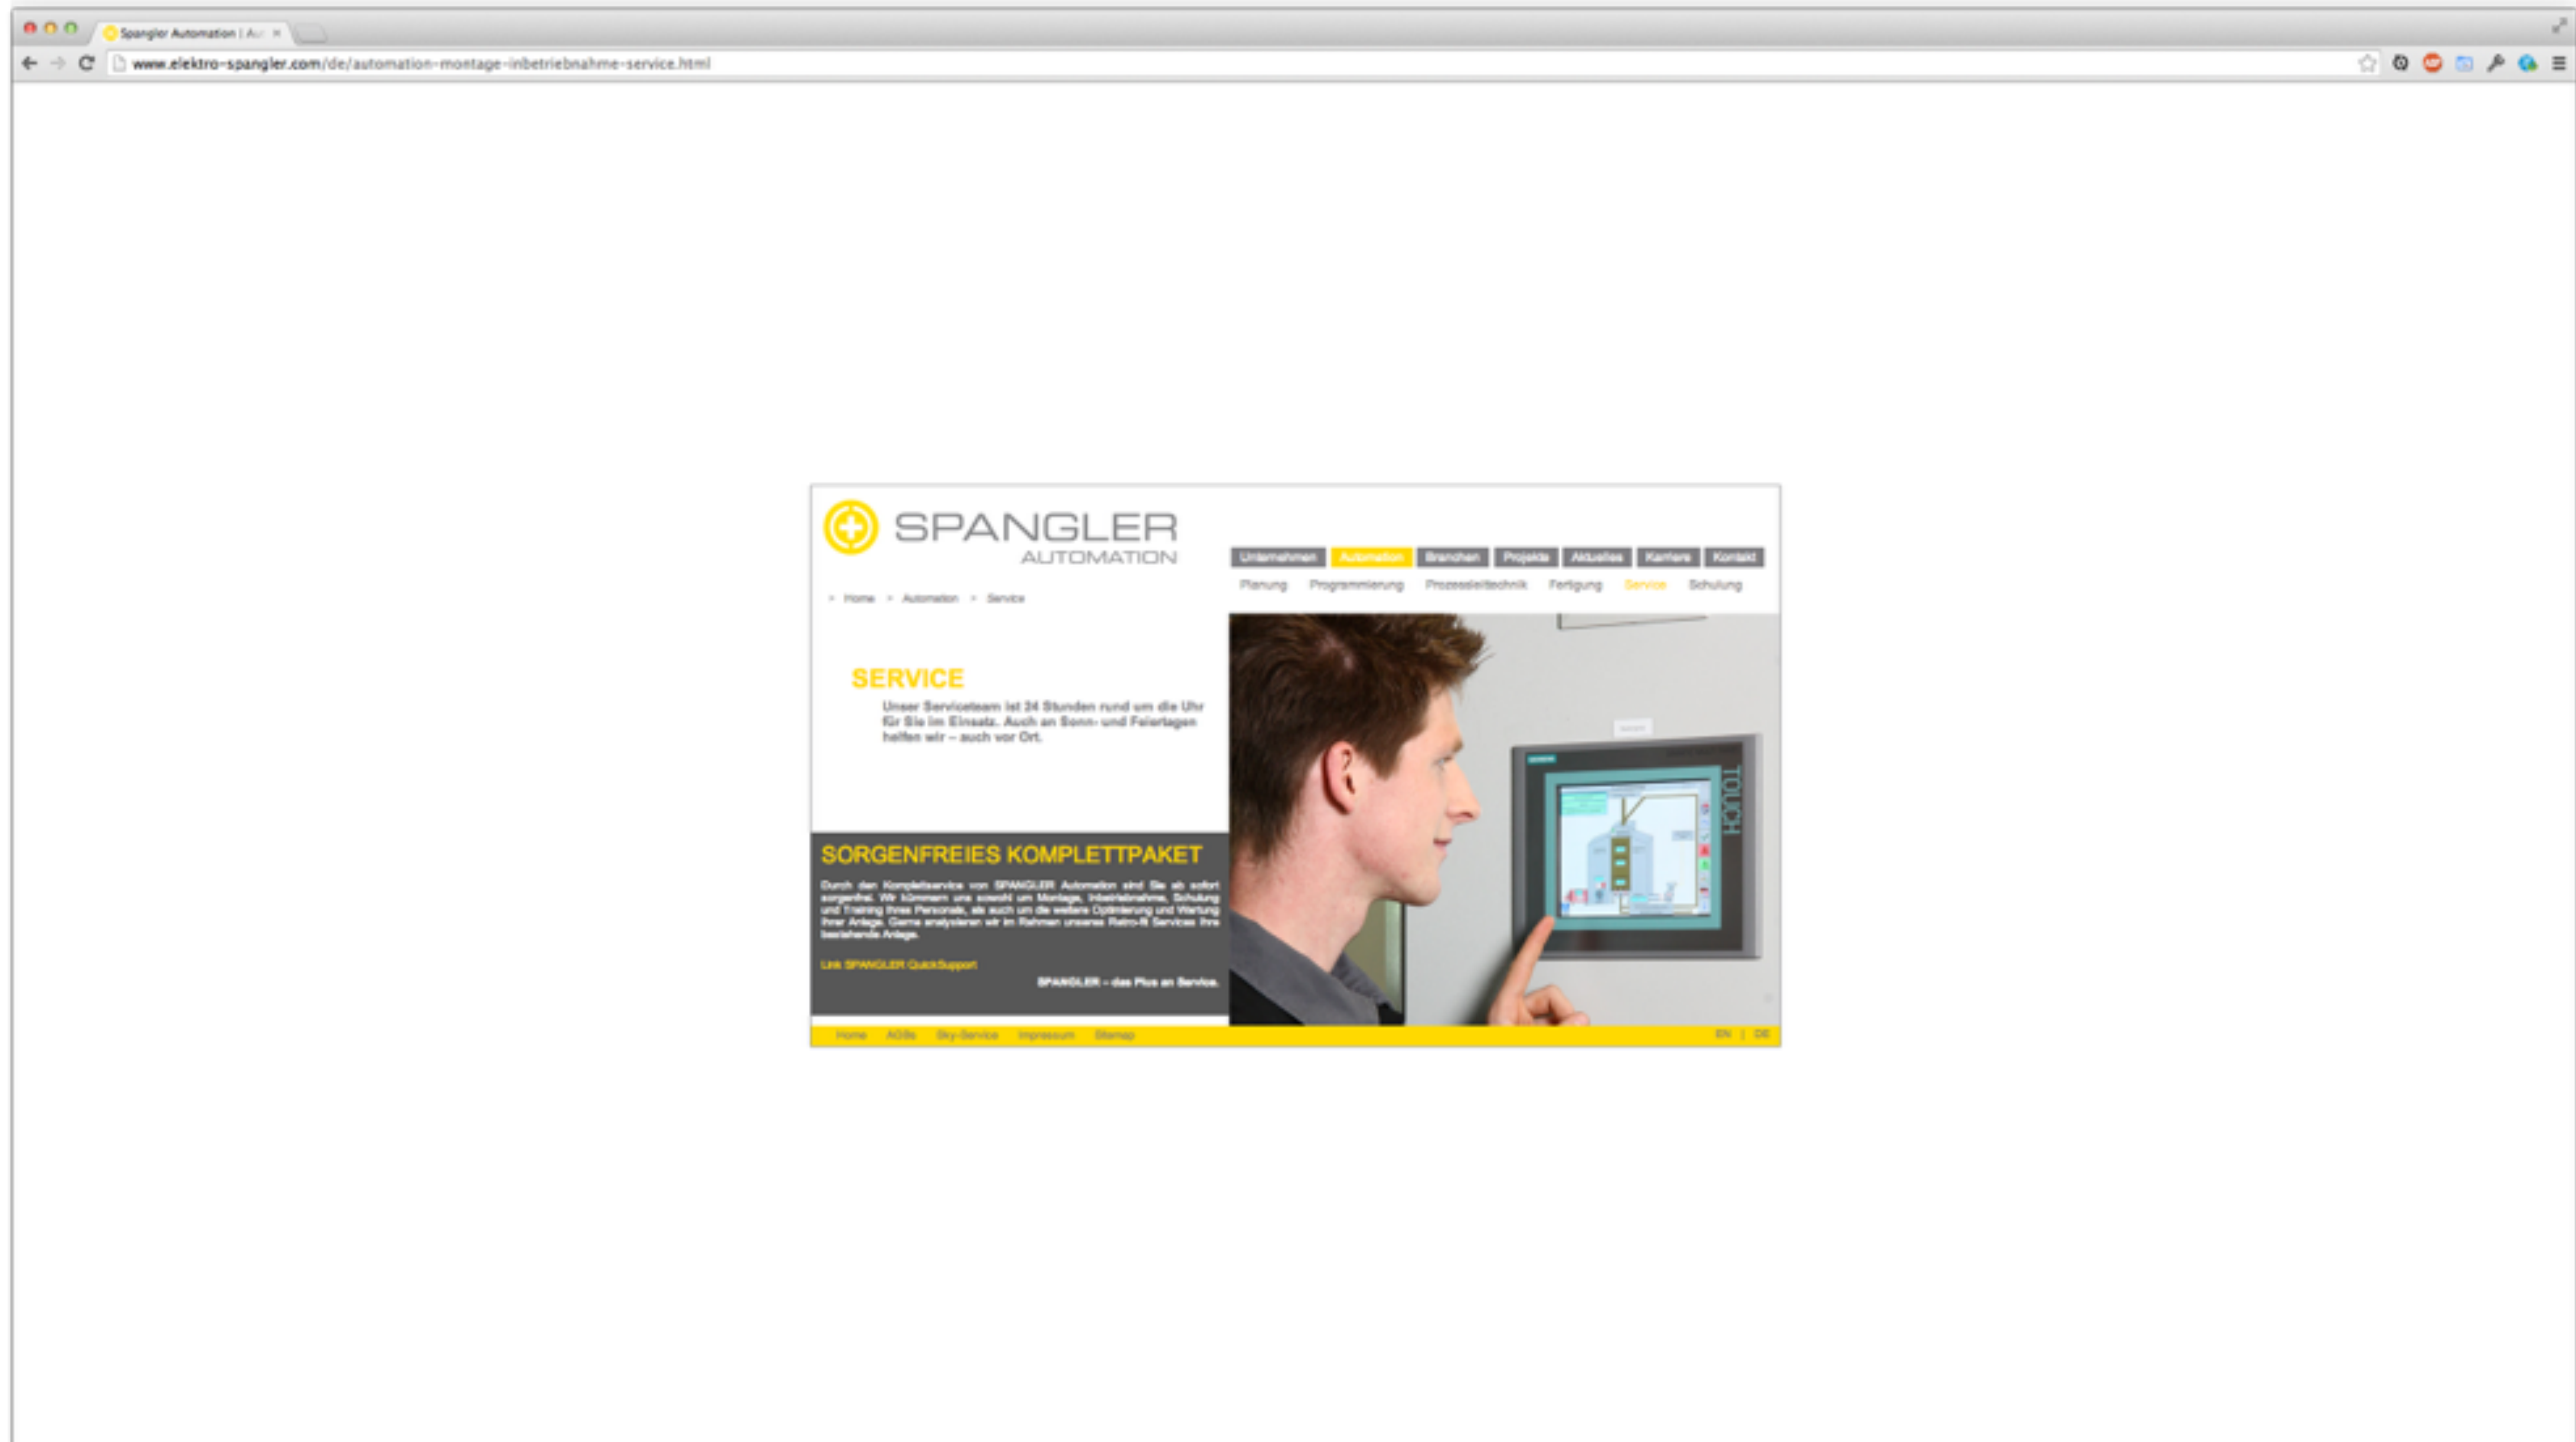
Spangler Automation | Au ×

www.elektro-spangler.com/de/automation-montage-inbetriebnahme-service.html

SPANGLER
AUTOMATION

Unternehmen Automation Branchen Projekte Aktuelles Karriere Kontakt

Planung Programmierung Prozessleittechnik Fertigung Service Schulung

> Home > Automation > Service

SERVICE

Unser Serviceteam ist 24 Stunden rund um die Uhr für Sie im Einsatz. Auch an Sonn- und Feiertagen helfen wir – auch vor Ort.

TOUCH

SORGENFREIES KOMPLETTPAKET

Durch den Komplettservice von SPANGLER Automation sind Sie ab sofort sorgenfrei. Wir kümmern uns sowohl um Montage, Inbetriebnahme, Schulung und Training Ihres Personals, als auch um die weitere Optimierung und Wartung Ihrer Anlage. Gerne analysieren wir im Rahmen unseres Retro-fit Services Ihre bestehende Anlage.

Link SPANGLER QuickSupport

SPANGLER – das Plus an Service.

Home AGBs Sky-Service Impressum Sitemap

EN | DE